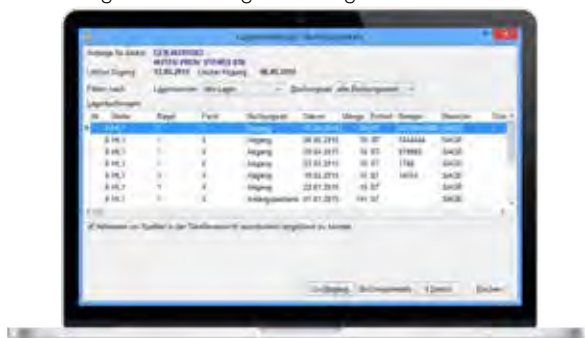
Lagerbewegungen

Anzeige für Artikel: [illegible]
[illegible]
Letzter Eingang: 13.05.2015 Letzter Abgang: 06.05.2015

Filtern nach: Lagerort: Alle Lager Buchungsart: alle Buchungsarten

| Nr. | Stelle | Regal | Fach | Buchungsart | Datum | Menge | Einheit | Beleg | Benutzer |
|---|---|---|---|---|---|---|---|---|---|
| | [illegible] | 1 | 3 | Abgang | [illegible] | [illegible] | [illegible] | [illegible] | SAGE |
| | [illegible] | 1 | 3 | Abgang | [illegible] | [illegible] | ST | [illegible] | SAGE |
| | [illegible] | 1 | 3 | Abgang | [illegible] | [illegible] | ST | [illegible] | SAGE |
| | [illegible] | 1 | 3 | Abgang | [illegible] | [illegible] | ST | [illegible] | SAGE |
| | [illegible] | 1 | 3 | Abgang | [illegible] | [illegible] | ST | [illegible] | SAGE |
| | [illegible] | 1 | 3 | Abgang | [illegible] | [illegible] | ST | | SAGE |
| | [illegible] | 1 | 3 | Anfangsbestand | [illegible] | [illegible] | ST | | SAGE |

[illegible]

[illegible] Buchungsarten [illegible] Beenden